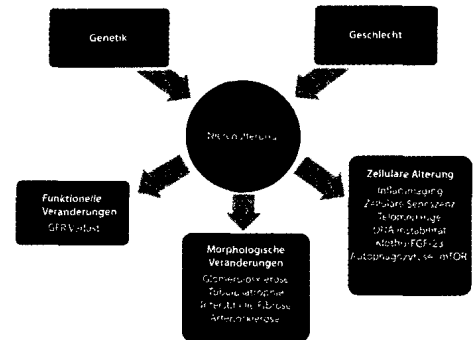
Genetik

Geschlecht

Nierenalterung

Funktionelle Veranderungen
GFR-Verlust

Morphologische Veranderungen
Glomerulosklerose
Tubulusatrophie
Interstitielle Fibrose
Arteriosklerose

Zellulare Alterung
Inflammaging
Zelluläre Seneszenz
Telomerkürzung
DNA-Instabilität
Klotho-FGF-23
Autophagie/Sirtuine/mTOR